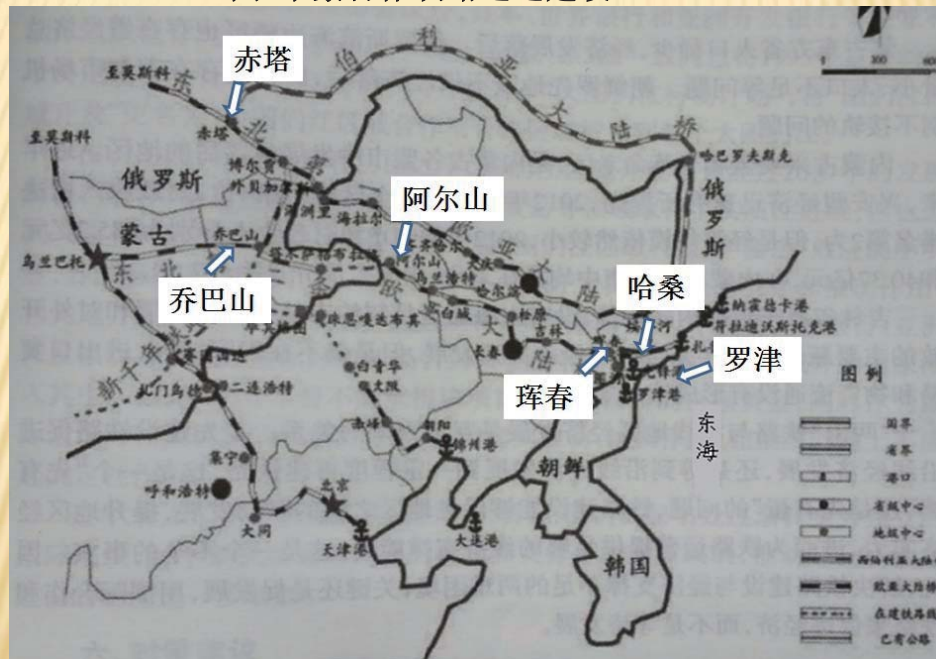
赤塔
阿尔山
乔巴山
哈桑
罗津
珲春
乌兰乌德
乌兰巴托
赤塔
俄罗斯
蒙古
博尔贾
外贝加尔
满洲里
海拉尔
乔巴山
阿尔山
乌兰浩特
白城
松原
吉林
长春
图们
扎门乌德
二连浩特
集宁
呼和浩特
大同
北京
天津港
锦州港
朝阳
赤峰
大连港
朝鲜
韩国
东海
俄罗斯
哈巴罗夫斯克
纳霍德卡港
符拉迪沃斯托克港
罗津港
珲春
西伯利亚大陆桥
东北亚
欧亚大陆桥
新千年
图例
国界
省界
港口
省级中心
地级中心
西伯利亚大陆桥
欧亚大陆桥
在建铁路线
已有公路
0
300